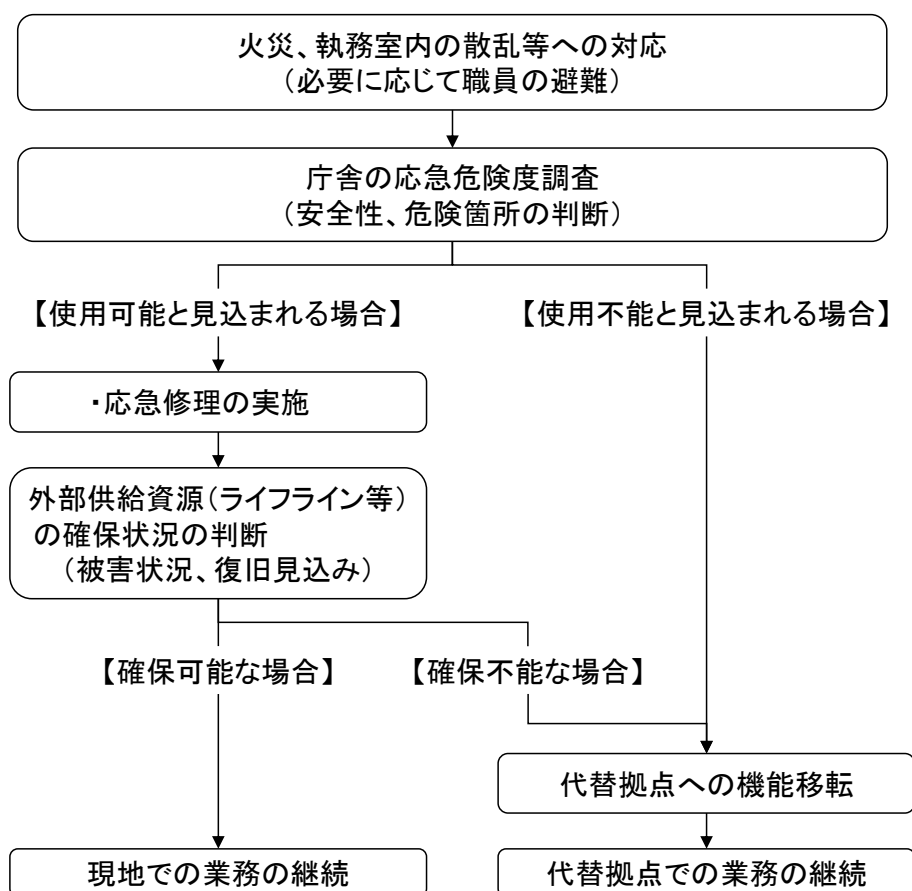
火災、執務室内の散乱等への対応
（必要に応じて職員の避難）

庁舎の応急危険度調査
（安全性、危険箇所の判断）

【使用可能と見込まれる場合】

【使用不能と見込まれる場合】

・応急修理の実施

外部供給資源（ライフライン等）の確保状況の判断
（被害状況、復旧見込み）

【確保可能な場合】

【確保不能な場合】

代替拠点への機能移転

現地での業務の継続

代替拠点での業務の継続